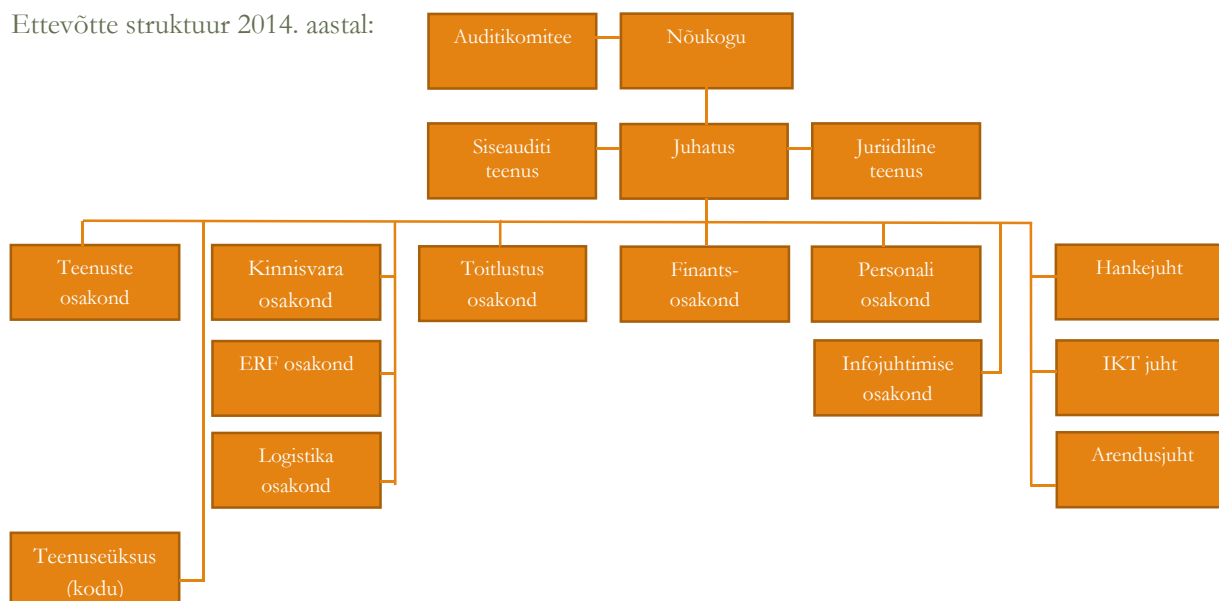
Ettevõtte struktuur 2014. aastal:

Auditikomitee

Nõukogu

Siseauditi teenus

Juhatus

Juriidiline teenus

Teenuste osakond

Kinnisvara osakond

Toitlustus osakond

Finants-osakond

Personali osakond

Hankejuht

ERF osakond

Infojuhtimise osakond

IKT juht

Logistika osakond

Arendusjuht

Teenuseüksus (kodu)